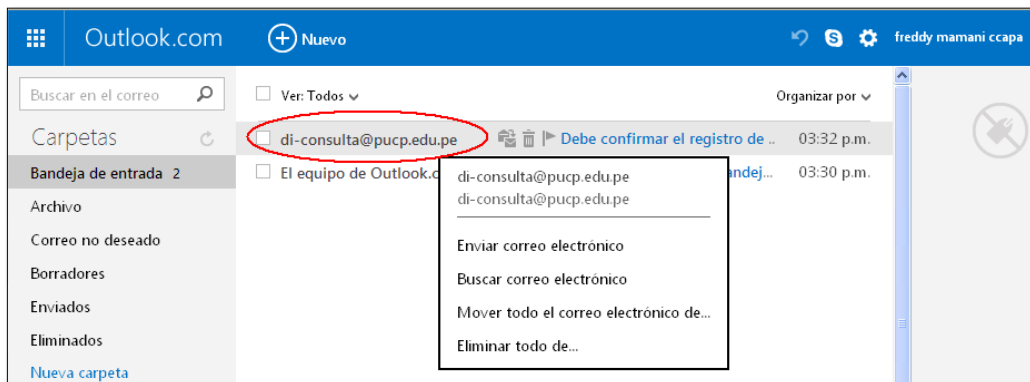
Outlook.com

Nuevo

freddy mamani ccapa

Buscar en el correo

Carpetas

Bandeja de entrada 2

Archivo

Correo no deseado

Borradores

Enviados

Eliminados

Nueva carpeta

Ver: Todos

Organizar por

di-consulta@pucp.edu.pe

Debe confirmar el registro de ..

03:32 p.m.

El equipo de Outlook.c

andej...

03:30 p.m.

di-consulta@pucp.edu.pe
di-consulta@pucp.edu.pe

Enviar correo electrónico

Buscar correo electrónico

Mover todo el correo electrónico de...

Eliminar todo de...